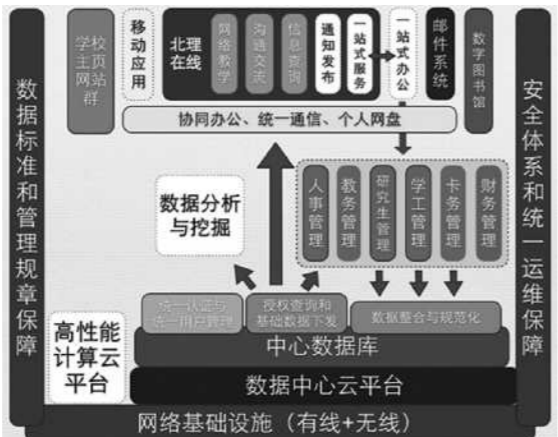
数据标准和管理规章保障

学校主页网站群

移动应用

北理在线

网络教学

沟通交流

信息查询

通知发布

一站式服务

一站式办公

邮件系统

数字图书馆

安全体系和统一运维保障

协同办公、统一通信、个人网盘

数据分析与挖掘

人事管理

教务管理

研究生管理

学工管理

卡务管理

财务管理

统一认证与统一用户管理

授权查询和基础数据下发

数据整合与规范化

高性能计算云平台

中心数据库

数据中心云平台

网络基础设施（有线+无线）